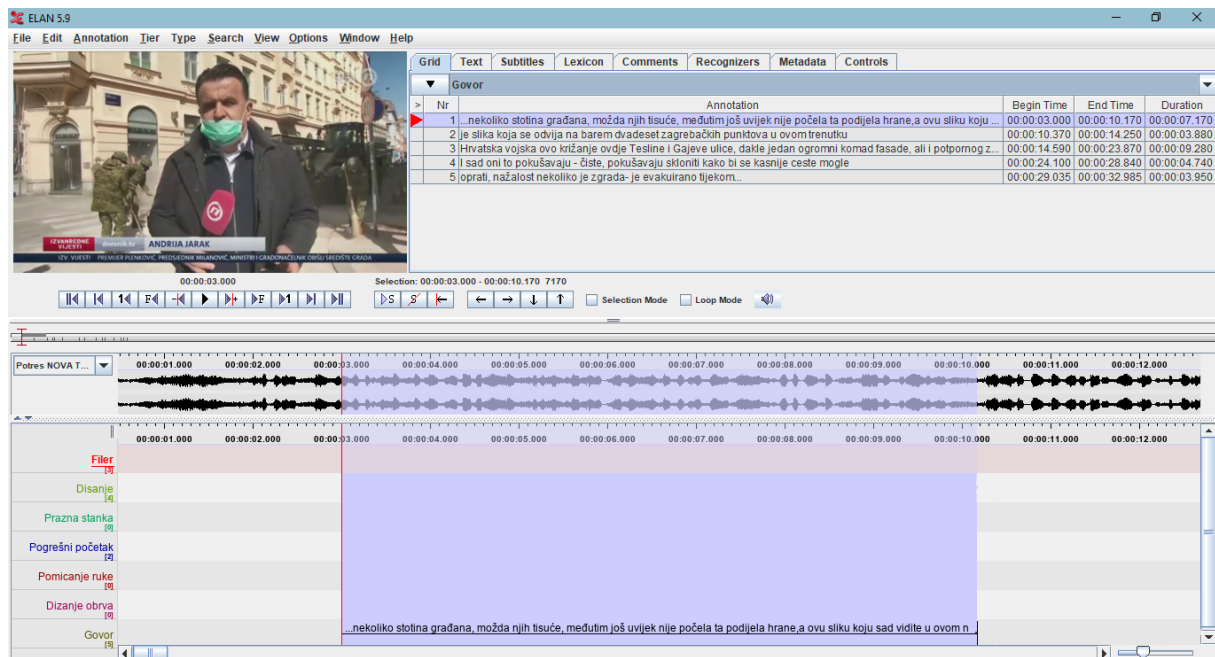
ELAN 5.9

File Edit Annotation Tier Type Search View Options Window Help

IZVANREDNE VIJESTI dnevnik.hr ANDRIJA JARAK
IZV. VIJESTI PREMIJER PLENKOVIĆ, PREDSJEDNIK MILANOVIĆ, MINISTRI I GRADONAČELNIK OBIŠLI SREDIŠTE GRADA

Grid Text Subtitles Lexicon Comments Recognizers Metadata Controls

Govor

| > | Nr | Annotation | Begin Time | End Time | Duration |
|---|---|---|---|---|---|
| | 1 | ...nekoliko stotina građana, možda njih tisuće, međutim još uvijek nije počela ta podijela hrane,a ovu sliku koju ... | 00:00:03.000 | 00:00:10.170 | 00:00:07.170 |
| | 2 | je slika koja se odvija na barem dvadeset zagrebačkih punktova u ovom trenutku | 00:00:10.370 | 00:00:14.250 | 00:00:03.880 |
| | 3 | Hrvatska vojska ovo križanje ovdje Tesline i Gajeve ulice, dakle jedan ogromni komad fasade, ali i potpornog z... | 00:00:14.590 | 00:00:23.870 | 00:00:09.280 |
| | 4 | I sad oni to pokušavaju - čiste, pokušavaju skloniti kako bi se kasnije ceste mogle | 00:00:24.100 | 00:00:28.840 | 00:00:04.740 |
| | 5 | oprati, nažalost nekoliko je zgrada- je evakuirano tijekom... | 00:00:29.035 | 00:00:32.985 | 00:00:03.950 |

00:00:03.000
Selection: 00:00:03.000 - 00:00:10.170 7170

Selection Mode Loop Mode

Potres NOVA T...

00:00:01.000 00:00:02.000 00:00:03.000 00:00:04.000 00:00:05.000 00:00:06.000 00:00:07.000 00:00:08.000 00:00:09.000 00:00:10.000 00:00:11.000 00:00:12.000

00:00:01.000 00:00:02.000 00:00:03.000 00:00:04.000 00:00:05.000 00:00:06.000 00:00:07.000 00:00:08.000 00:00:09.000 00:00:10.000 00:00:11.000 00:00:12.000

Filer [3]
Disanje [4]
Prazna stanka [0]
Pogrešni početak [2]
Pomicanje ruke [0]
Dizanje obrva [0]
Govor [5]

...nekoliko stotina građana, možda njih tisuće, međutim još uvijek nije počela ta podijela hrane,a ovu sliku koju sad vidite u ovom n